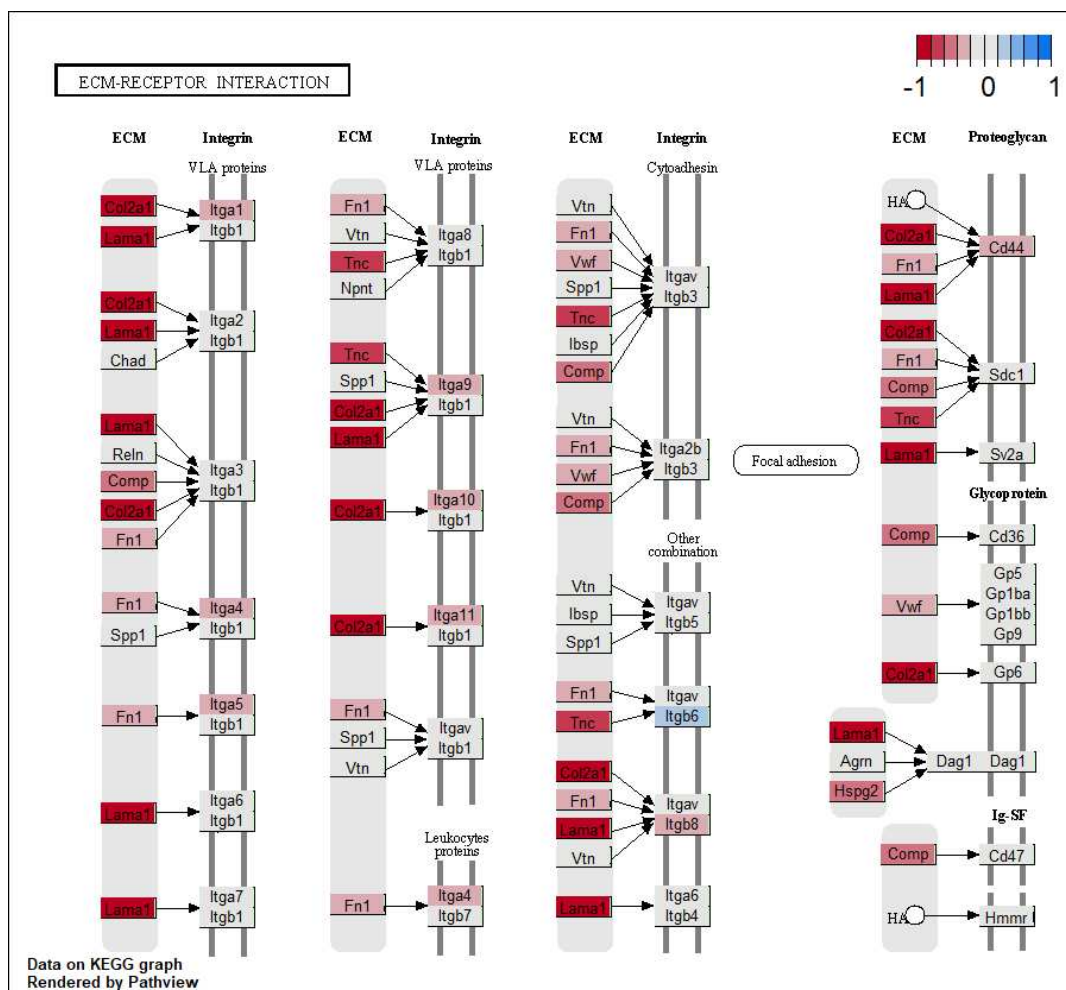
ECM-RECEPTOR INTERACTION

-1 0 1

ECM
Integrin
VLA proteins

Col2a1
Lama1
Itga1
Itgb1

Col2a1
Lama1
Chad
Itga2
Itgb1

Lama1
Reln
Comp
Col2a1
Fn1
Itga3
Itgb1

Fn1
Spp1
Itga4
Itgb1

Fn1
Itga5
Itgb1

Lama1
Itga6
Itgb1

Lama1
Itga7
Itgb1

ECM
Integrin
VLA proteins

Fn1
Vtn
Tnc
Npnt
Itga8
Itgb1

Tnc
Spp1
Col2a1
Lama1
Itga9
Itgb1

Col2a1
Itga10
Itgb1

Col2a1
Itga11
Itgb1

Fn1
Spp1
Vtn
Itgav
Itgb1

Leukocytes proteins
Fn1
Itga4
Itgb7

ECM
Integrin
Cytoadhesin

Vtn
Fn1
Vwf
Spp1
Tnc
Ibsp
Comp
Itgav
Itgb3

Vtn
Fn1
Vwf
Comp
Itga2b
Itgb3

Other combination
Vtn
Ibsp
Spp1
Itgav
Itgb5

Fn1
Tnc
Itgav
Itgb6

Col2a1
Fn1
Lama1
Vtn
Itgav
Itgb8

Lama1
Itga6
Itgb4

Focal adhesion

ECM
Proteoglycan

HA
Col2a1
Fn1
Lama1
Cd44

Col2a1
Fn1
Comp
Tnc
Sdc1

Lama1
Sv2a

Glycoprotein
Comp
Cd36

Vwf
Gp5
Gp1ba
Gp1bb
Gp9

Col2a1
Gp6

Lama1
Agrn
Hspg2
Dag1
Dag1

Ig-SF
Comp
Cd47

HA
Hmmr

Data on KEGG graph
Rendered by Pathview